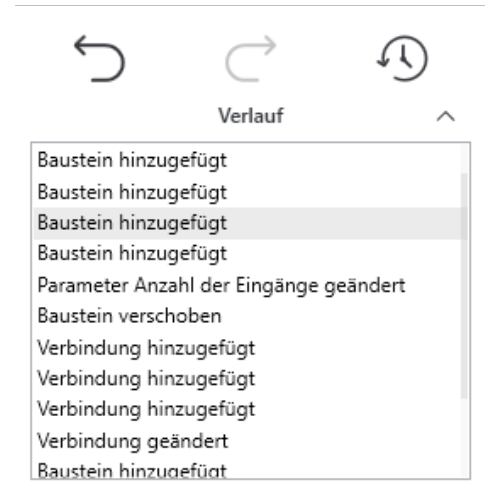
Verlauf

Baustein hinzugefügt
Baustein hinzugefügt
Baustein hinzugefügt
Baustein hinzugefügt
Parameter Anzahl der Eingänge geändert
Baustein verschoben
Verbindung hinzugefügt
Verbindung hinzugefügt
Verbindung hinzugefügt
Verbindung geändert
Baustein hinzugefügt